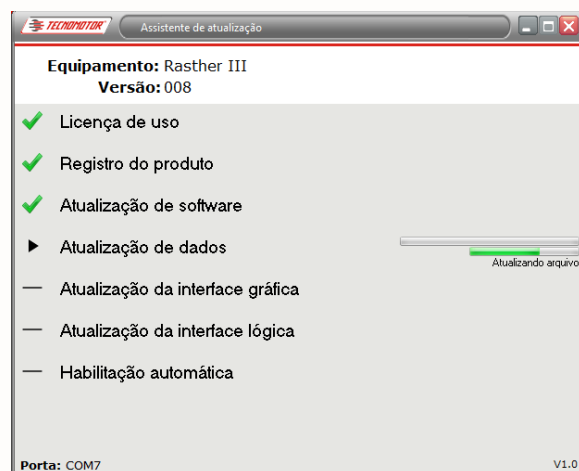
TECNOMOTOR Assistente de atualização

Equipamento: Rasther III
Versão: 008

Licença de uso

Registro do produto

Atualização de software

Atualização de dados

Atualizando arquivo

Atualização da interface gráfica

Atualização da interface lógica

Habilitação automática

Porta: COM7

V1.0